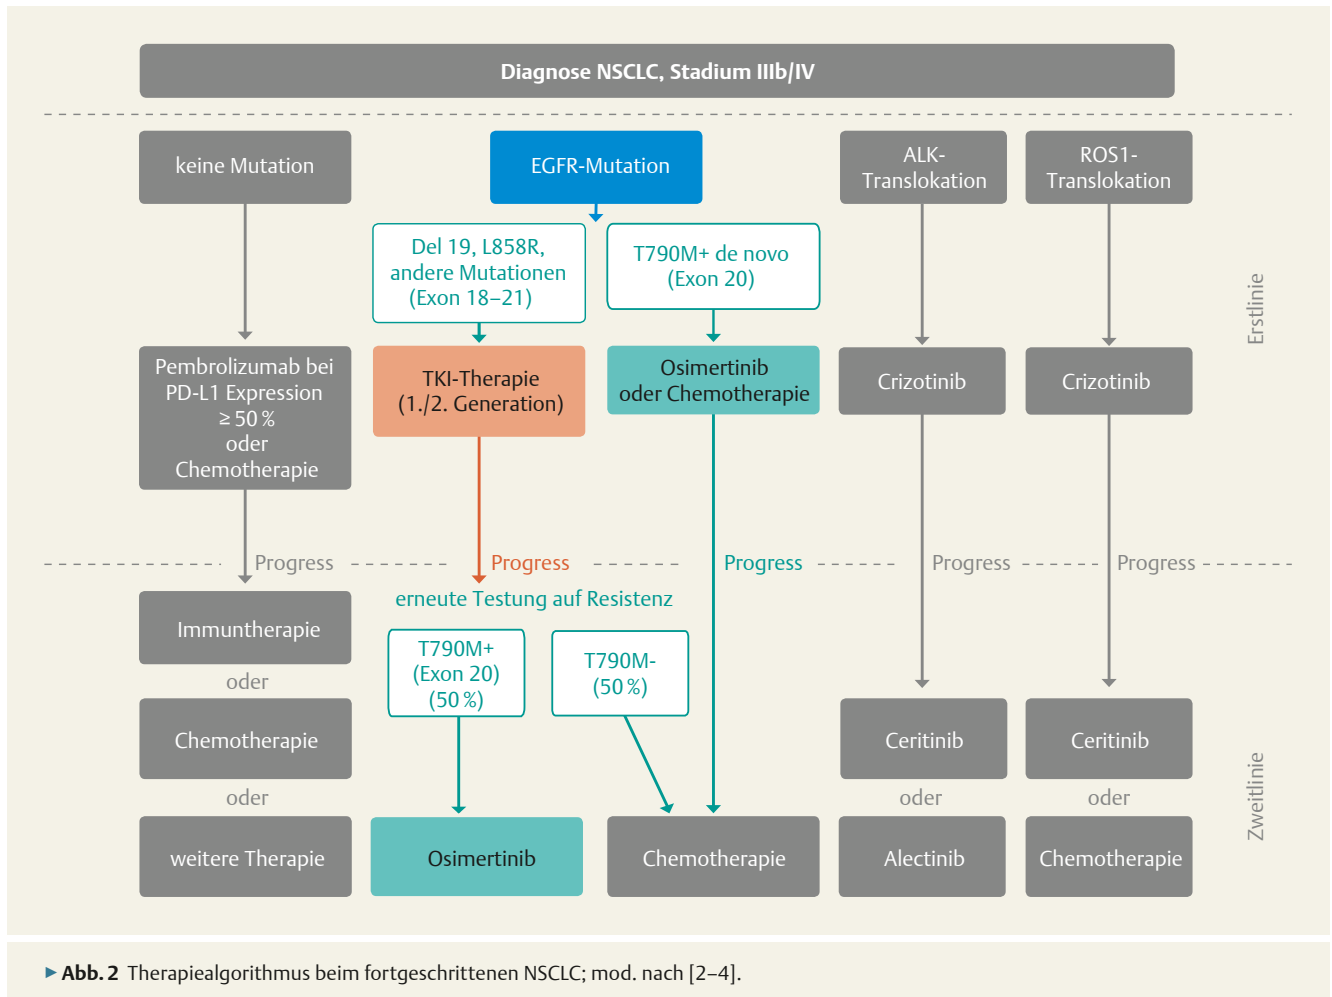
Diagnose NSCLC, Stadium IIIb/IV

keine Mutation

EGFR-Mutation

ALK-Translokation

ROS1-Translokation

Del 19, L858R, andere Mutationen (Exon 18–21)

T790M+ de novo (Exon 20)

Erstlinie

Pembrolizumab bei PD-L1 Expression ≥ 50 % oder Chemotherapie

TKI-Therapie (1./2. Generation)

Osimertinib oder Chemotherapie

Crizotinib

Crizotinib

Progress

Progress

Progress

Progress

Progress

erneute Testung auf Resistenz

Immuntherapie

oder

Chemotherapie

oder

weitere Therapie

T790M+ (Exon 20) (50 %)

T790M- (50 %)

Osimertinib

Chemotherapie

Ceritinib

oder

Alectinib

Ceritinib

oder

Chemotherapie

Zweitlinie

▸ Abb. 2 Therapiealgorithmus beim fortgeschrittenen NSCLC; mod. nach [2–4].